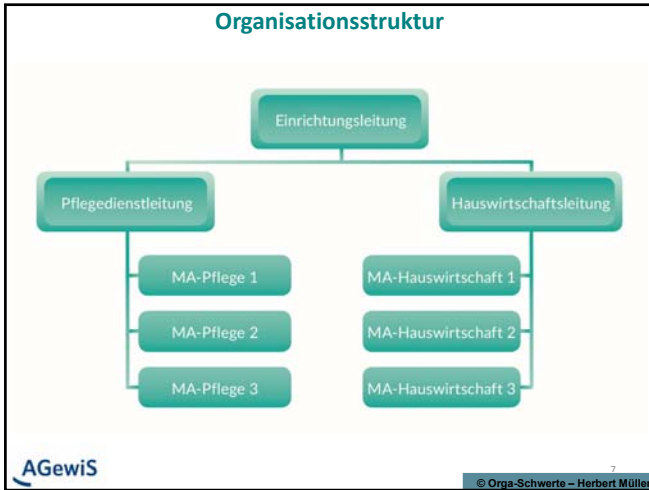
Organisationsstruktur

Einrichtungsleitung

Pflegedienstleitung

Hauswirtschaftsleitung

MA-Pflege 1

MA-Pflege 2

MA-Pflege 3

MA-Hauswirtschaft 1

MA-Hauswirtschaft 2

MA-Hauswirtschaft 3

AGewiS

7

© Orga-Schwerte – Herbert Müller